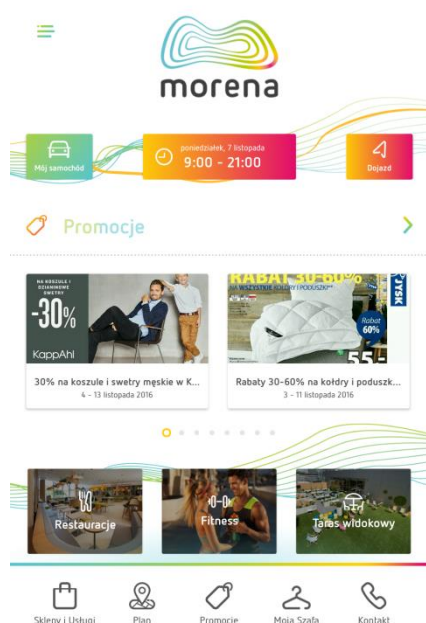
morena

Mój samochód

poniedziałek, 7 listopada
9:00 - 21:00

Dojazd

Promocje

NA KOSZULE I SWETRY MĘSKIE

-30%

KappAhl

30% na koszule i swetry męskie w K...
4 - 13 listopada 2016

RABAT 30-60%
NA WSZYSTKIE KOŁDRY I PODUSZKI*

JYSK

Rabat 60%

55,-

Rabaty 30-60% na kołdry i poduszk...
3 - 11 listopada 2016

Restauracje

Fitness

Taras widokowy

Sklepy i Usługi

Plan

Promocje

Moja Szafa

Kontakt